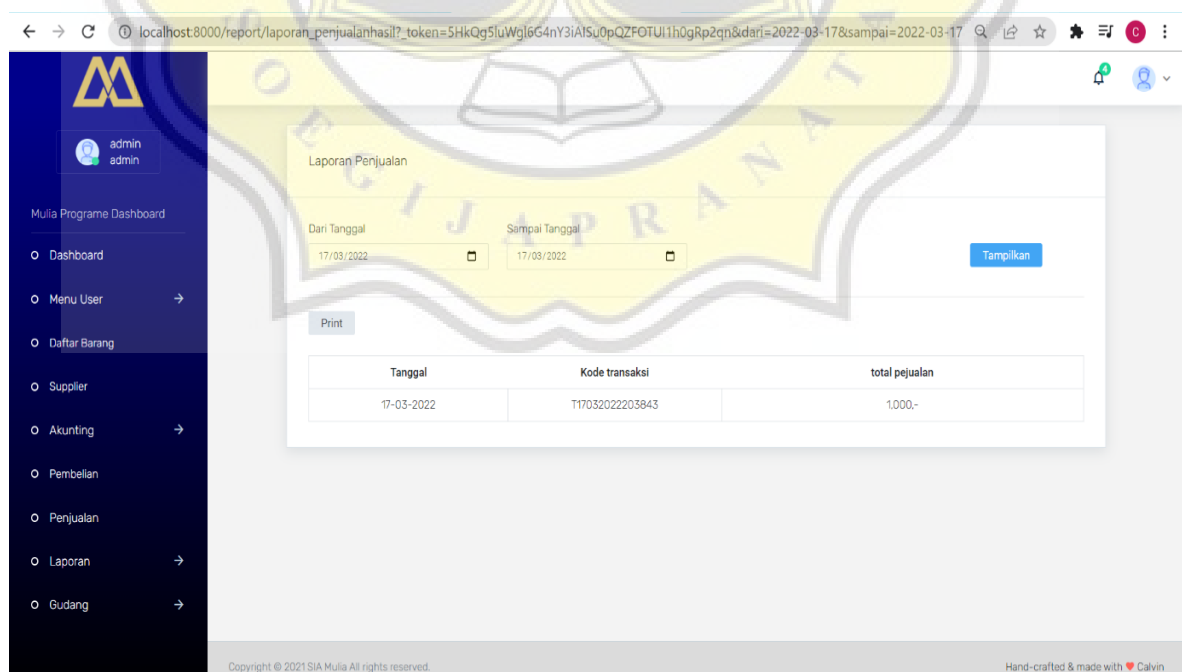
localhost:8000/report/laporan_penjualanhasil?_token=5HkQg5luWgl6G4nY3iAISu0pQZFOTUl1h0gRp2qn&dari=2022-03-17&sampai=2022-03-17

admin
admin

Mulia Programe Dashboard

Dashboard

Menu User

Daftar Barang

Supplier

Akunting

Pembelian

Penjualan

Laporan

Gudang

Laporan Penjualan

Dari Tanggal
17/03/2022

Sampai Tanggal
17/03/2022

Tampilkan

Print

| Tanggal | Kode transaksi | total pejualan |
|---|---|---|
| 17-03-2022 | T17032022203843 | 1.000,- |

Copyright © 2021 SIA Mulia All rights reserved.

Hand-crafted & made with ♥ Calvin